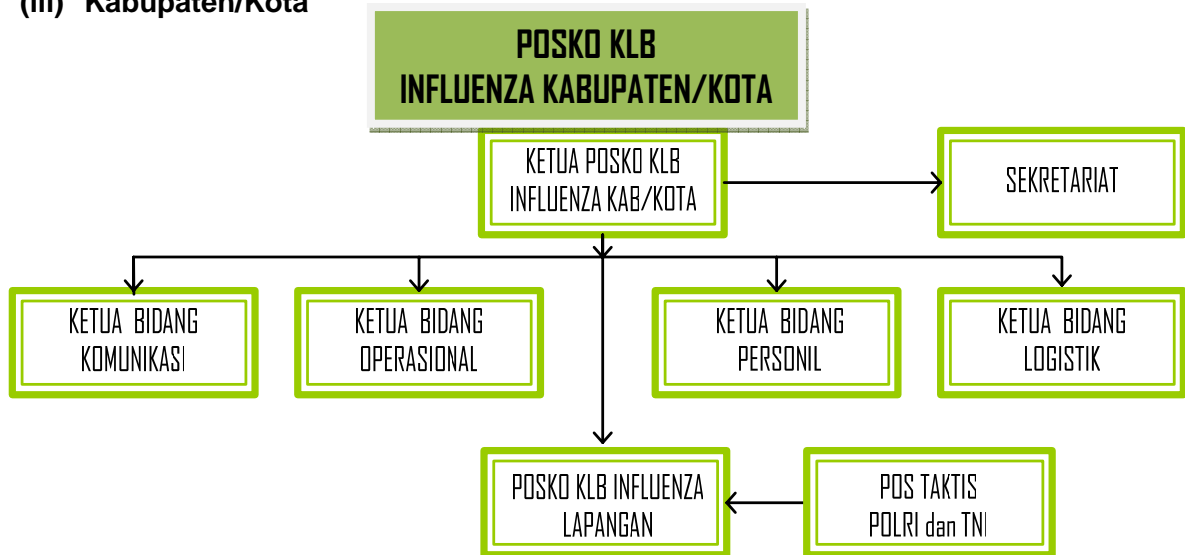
(iii) Kabupaten/Kota

POSKO KLB INFLUENZA KABUPATEN/KOTA

KETUA POSKO KLB INFLUENZA KAB/KOTA

SEKRETARIAT

KETUA BIDANG KOMUNIKASI

KETUA BIDANG OPERASIONAL

KETUA BIDANG PERSONIL

KETUA BIDANG LOGISTIK

POSKO KLB INFLUENZA LAPANGAN

POS TAKTIS POLRI dan TNI